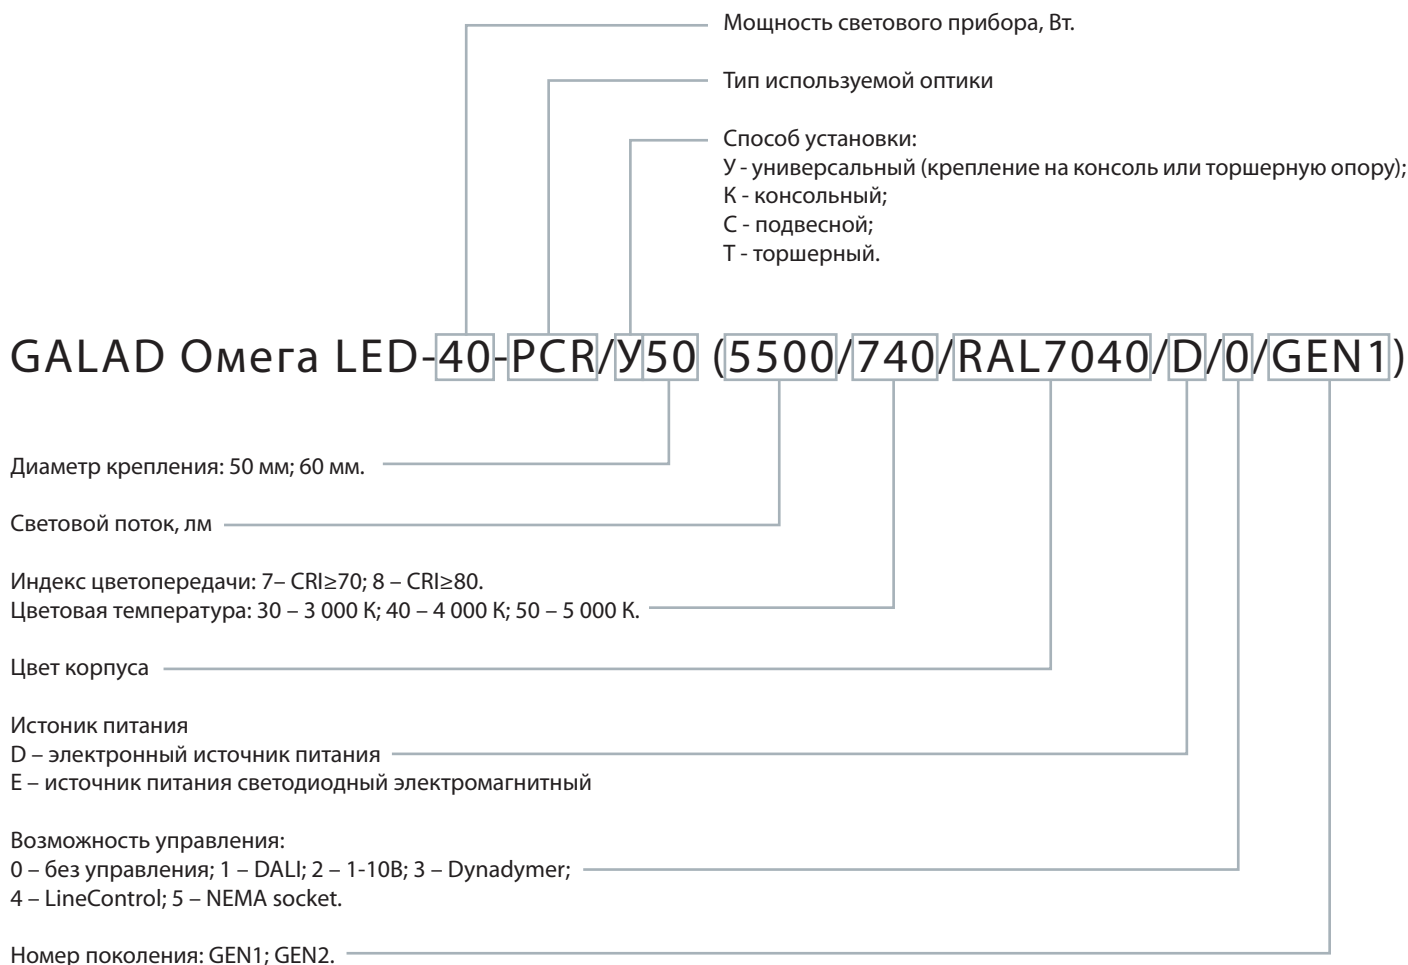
Мощность светового прибора, Вт.

Тип используемой оптики

Способ установки:
У - универсальный (крепление на консоль или торшерную опору);
К - консольный;
С - подвесной;
Т - торшерный.

GALAD Омега LED-40-PCR/У50 (5500/740/RAL7040/D/0/GEN1)

Диаметр крепления: 50 мм; 60 мм.

Световой поток, лм

Индекс цветопередачи: 7– CRI≥70; 8 – CRI≥80.
Цветовая температура: 30 – 3 000 К; 40 – 4 000 К; 50 – 5 000 К.

Цвет корпуса

Истоник питания
D – электронный источник питания
E – источник питания светодиодный электромагнитный

Возможность управления:
0 – без управления; 1 – DALI; 2 – 1-10В; 3 – Dynadymer;
4 – LineControl; 5 – NEMA socket.

Номер поколения: GEN1; GEN2.